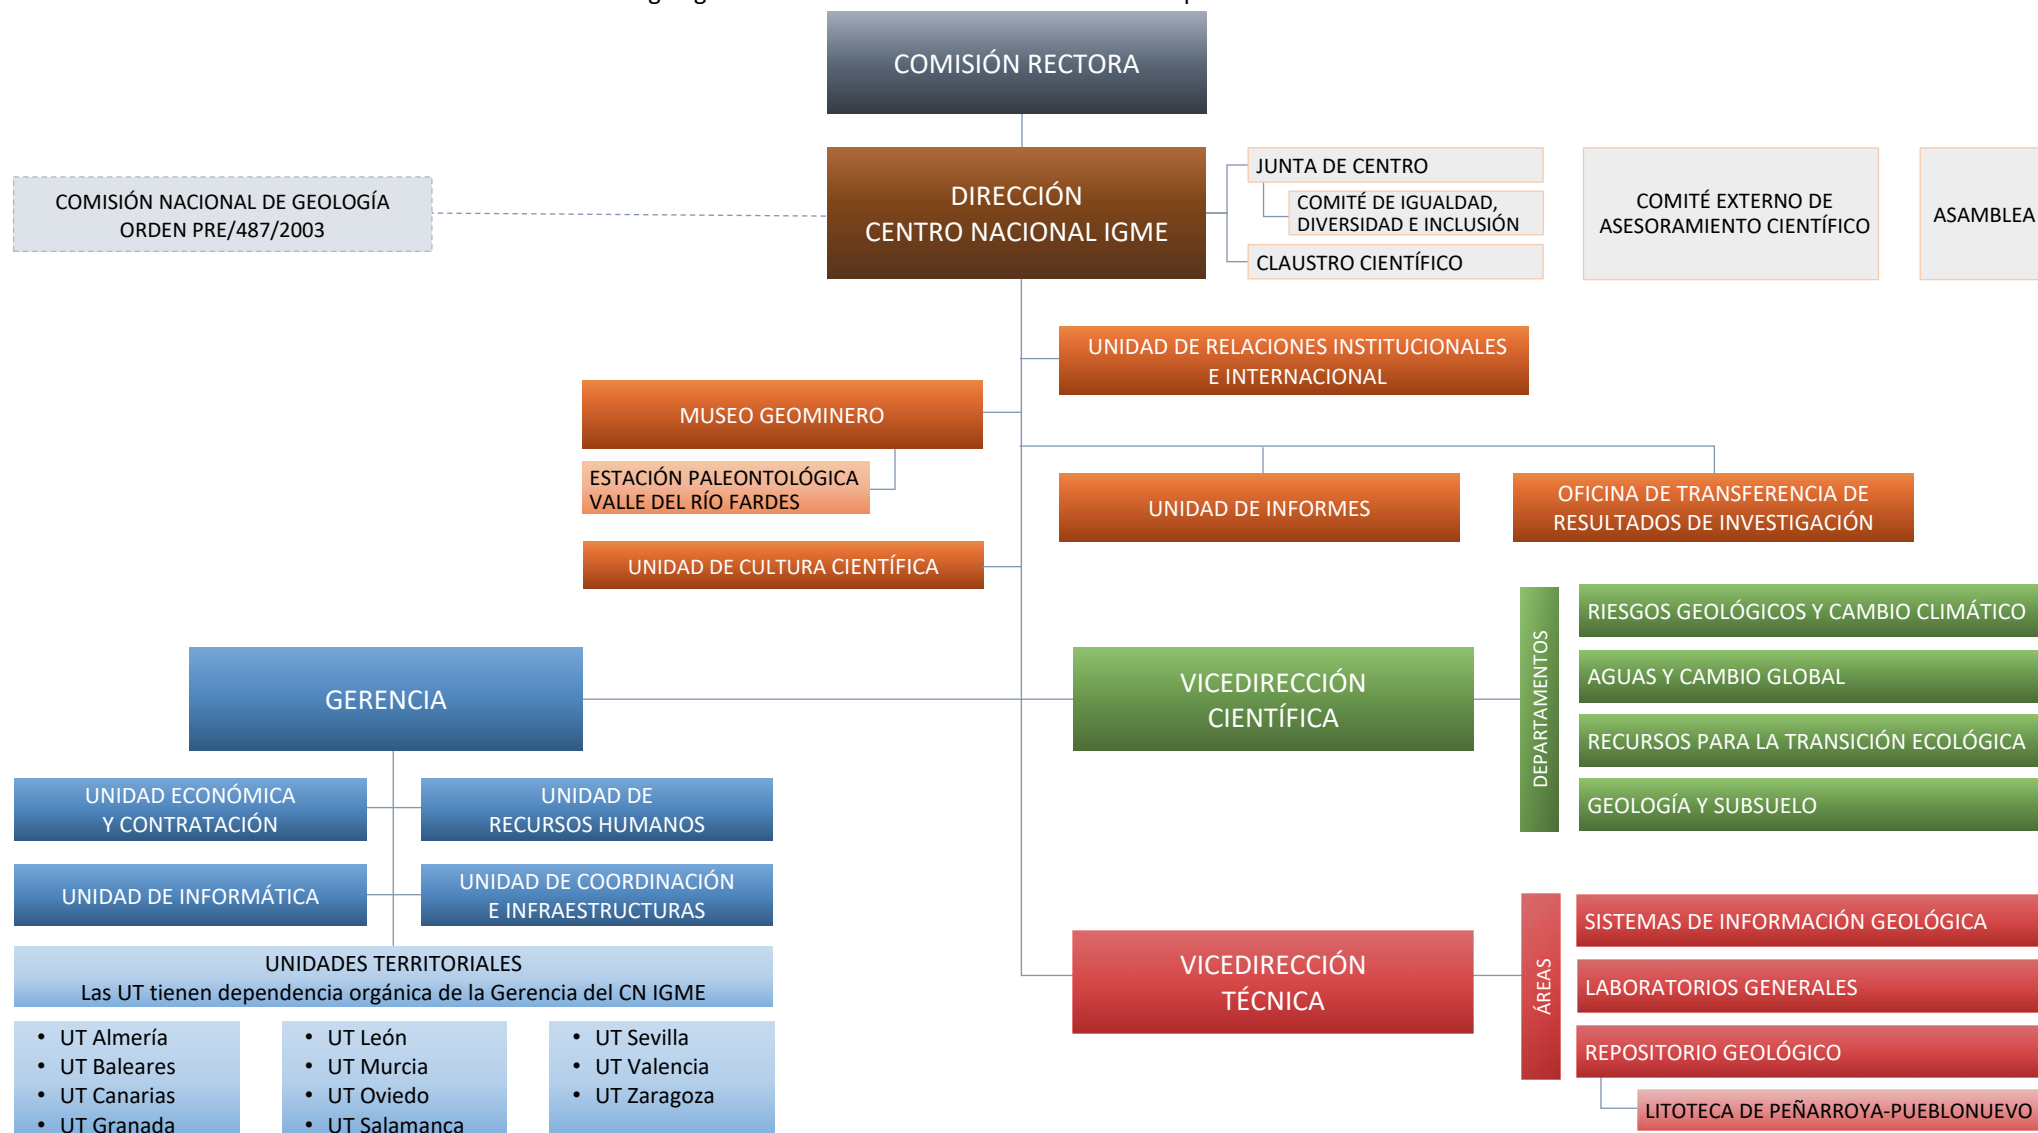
COMISIÓN RECTORA

COMISIÓN NACIONAL DE GEOLOGÍA
ORDEN PRE/487/2003

DIRECCIÓN
CENTRO NACIONAL IGME

JUNTA DE CENTRO

COMITÉ DE IGUALDAD, DIVERSIDAD E INCLUSIÓN

CLAUSTRO CIENTÍFICO

COMITÉ EXTERNO DE ASESORAMIENTO CIENTÍFICO

ASAMBLEA

UNIDAD DE RELACIONES INSTITUCIONALES E INTERNACIONAL

MUSEO GEOMINERO

ESTACIÓN PALEONTOLÓGICA VALLE DEL RÍO FARDES

UNIDAD DE INFORMES

OFICINA DE TRANSFERENCIA DE RESULTADOS DE INVESTIGACIÓN

UNIDAD DE CULTURA CIENTÍFICA

GERENCIA

VICEDIRECCIÓN CIENTÍFICA

DEPARTAMENTOS

RIESGOS GEOLÓGICOS Y CAMBIO CLIMÁTICO

AGUAS Y CAMBIO GLOBAL

RECURSOS PARA LA TRANSICIÓN ECOLÓGICA

GEOLOGÍA Y SUBSUELO

UNIDAD ECONÓMICA Y CONTRATACIÓN

UNIDAD DE RECURSOS HUMANOS

UNIDAD DE INFORMÁTICA

UNIDAD DE COORDINACIÓN E INFRAESTRUCTURAS

UNIDADES TERRITORIALES
Las UT tienen dependencia orgánica de la Gerencia del CN IGME

- UT Almería
- UT Baleares
- UT Canarias
- UT Granada

- UT León
- UT Murcia
- UT Oviedo
- UT Salamanca

- UT Sevilla
- UT Valencia
- UT Zaragoza

VICEDIRECCIÓN TÉCNICA

ÁREAS

SISTEMAS DE INFORMACIÓN GEOLÓGICA

LABORATORIOS GENERALES

REPOSITORIO GEOLÓGICO

LITOTECA DE PEÑARROYA-PUEBLONUEVO